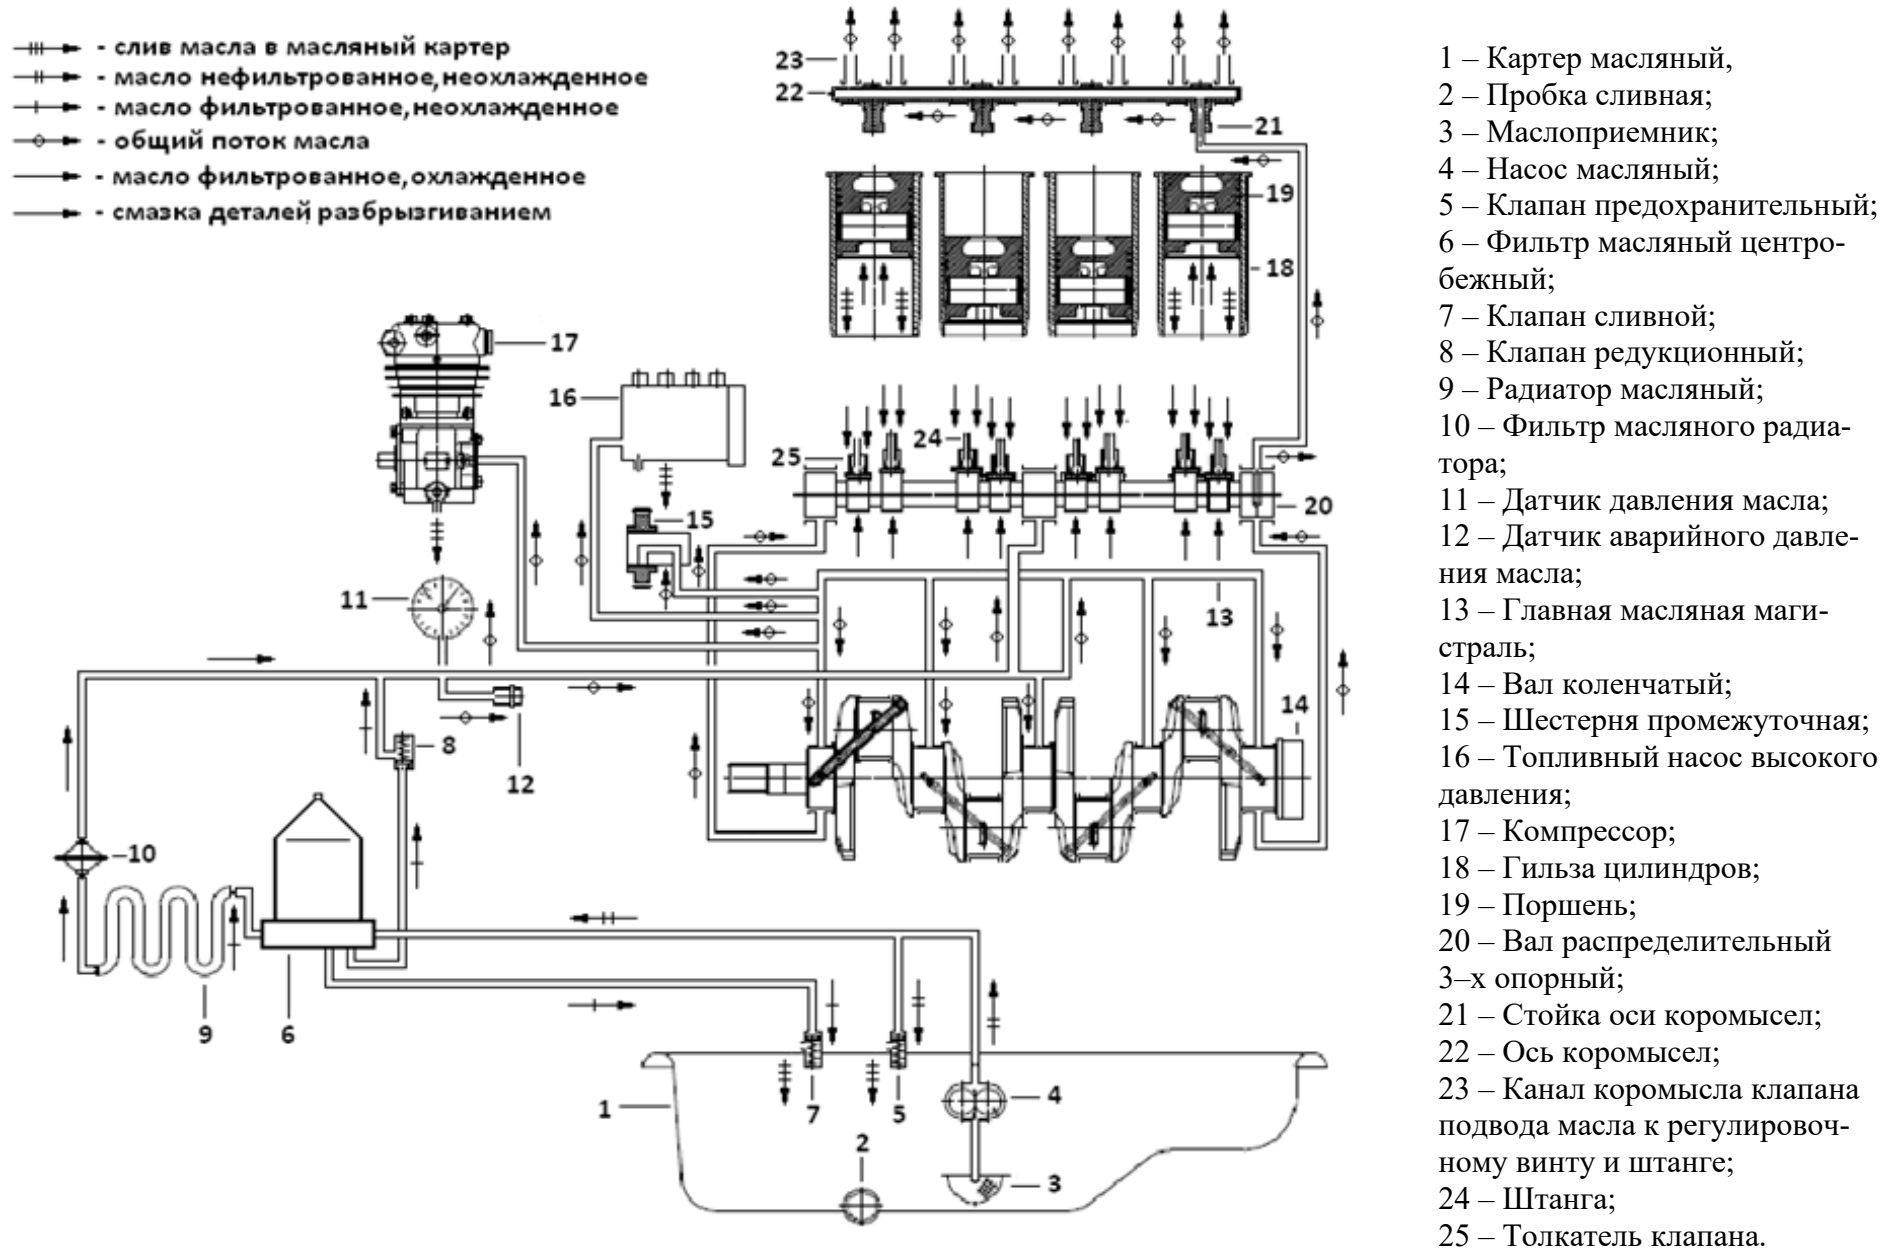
- слив масла в масляный картер
- масло нефильтрованное, неохлажденное
- масло фильтрованное, неохлажденное
- общий поток масла
- масло фильтрованное, охлажденное
- смазка деталей разбрызгиванием

23
22
21
19
18
17
16
15
24
25
20
11
13
14
8
12
10
9
6
7
5
4
1
2
3

1 – Картер масляный,
2 – Пробка сливная;
3 – Маслоприемник;
4 – Насос масляный;
5 – Клапан предохранительный;
6 – Фильтр масляный центробежный;
7 – Клапан сливной;
8 – Клапан редукционный;
9 – Радиатор масляный;
10 – Фильтр масляного радиатора;
11 – Датчик давления масла;
12 – Датчик аварийного давления масла;
13 – Главная масляная магистраль;
14 – Вал коленчатый;
15 – Шестерня промежуточная;
16 – Топливный насос высокого давления;
17 – Компрессор;
18 – Гильза цилиндров;
19 – Поршень;
20 – Вал распределительный 3–х опорный;
21 – Стойка оси коромысел;
22 – Ось коромысел;
23 – Канал коромысла клапана подвода масла к регулировочному винту и штанге;
24 – Штанга;
25 – Толкатель клапана.